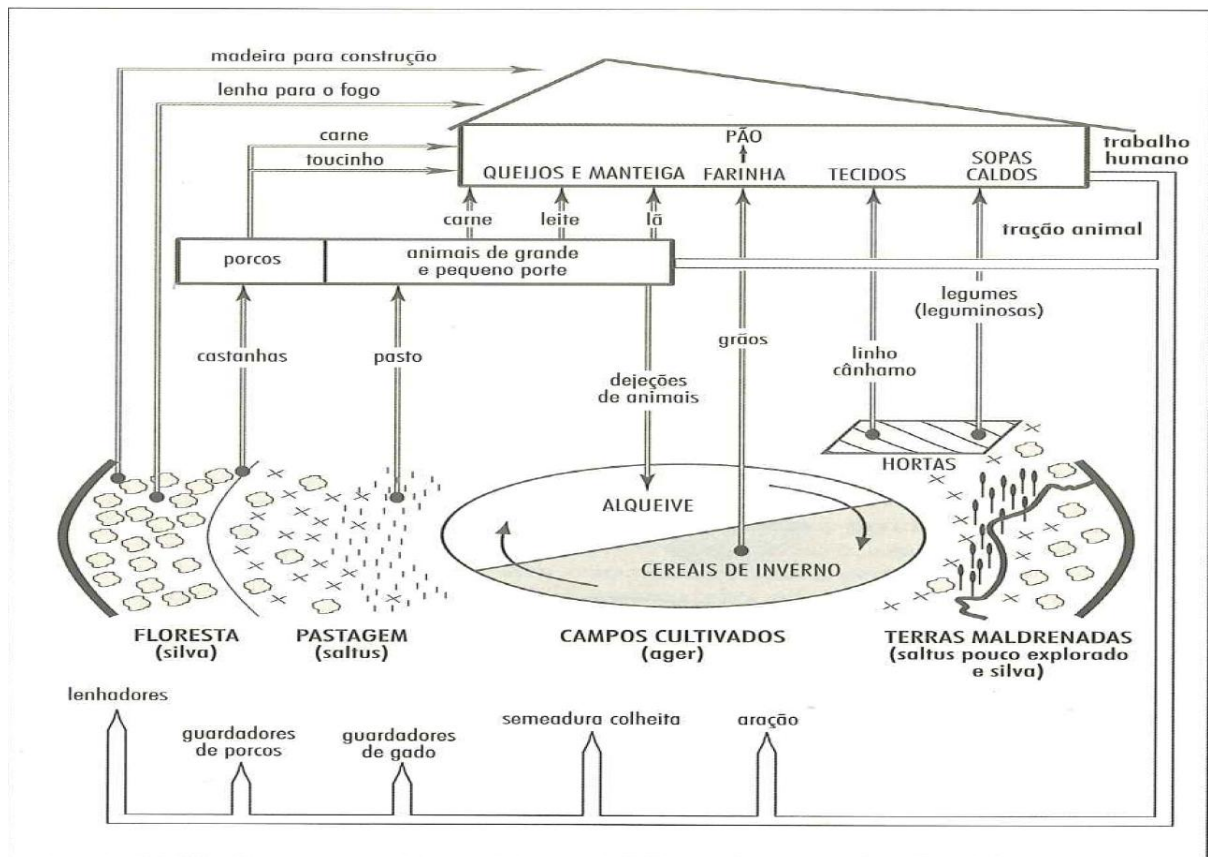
madeira para construção

lenha para o fogo

carne

toucinho

PÃO

QUEIJOS E MANTEIGA

FARINHA

TECIDOS

SOPAS CALDOS

trabalho humano

carne

leite

lã

tração animal

porcos

animais de grande e pequeno porte

castanhas

pasto

dejeções de animais

grãos

linho cânhamo

legumes (leguminosas)

HORTAS

ALQUEIVE

CEREAIS DE INVERNO

FLORESTA (silva)

PASTAGEM (saltus)

CAMPOS CULTIVADOS (ager)

TERRAS MALDRENADAS (saltus pouco explorado e silva)

lenhadores

guardadores de porcos

guardadores de gado

semeadura colheita

aração